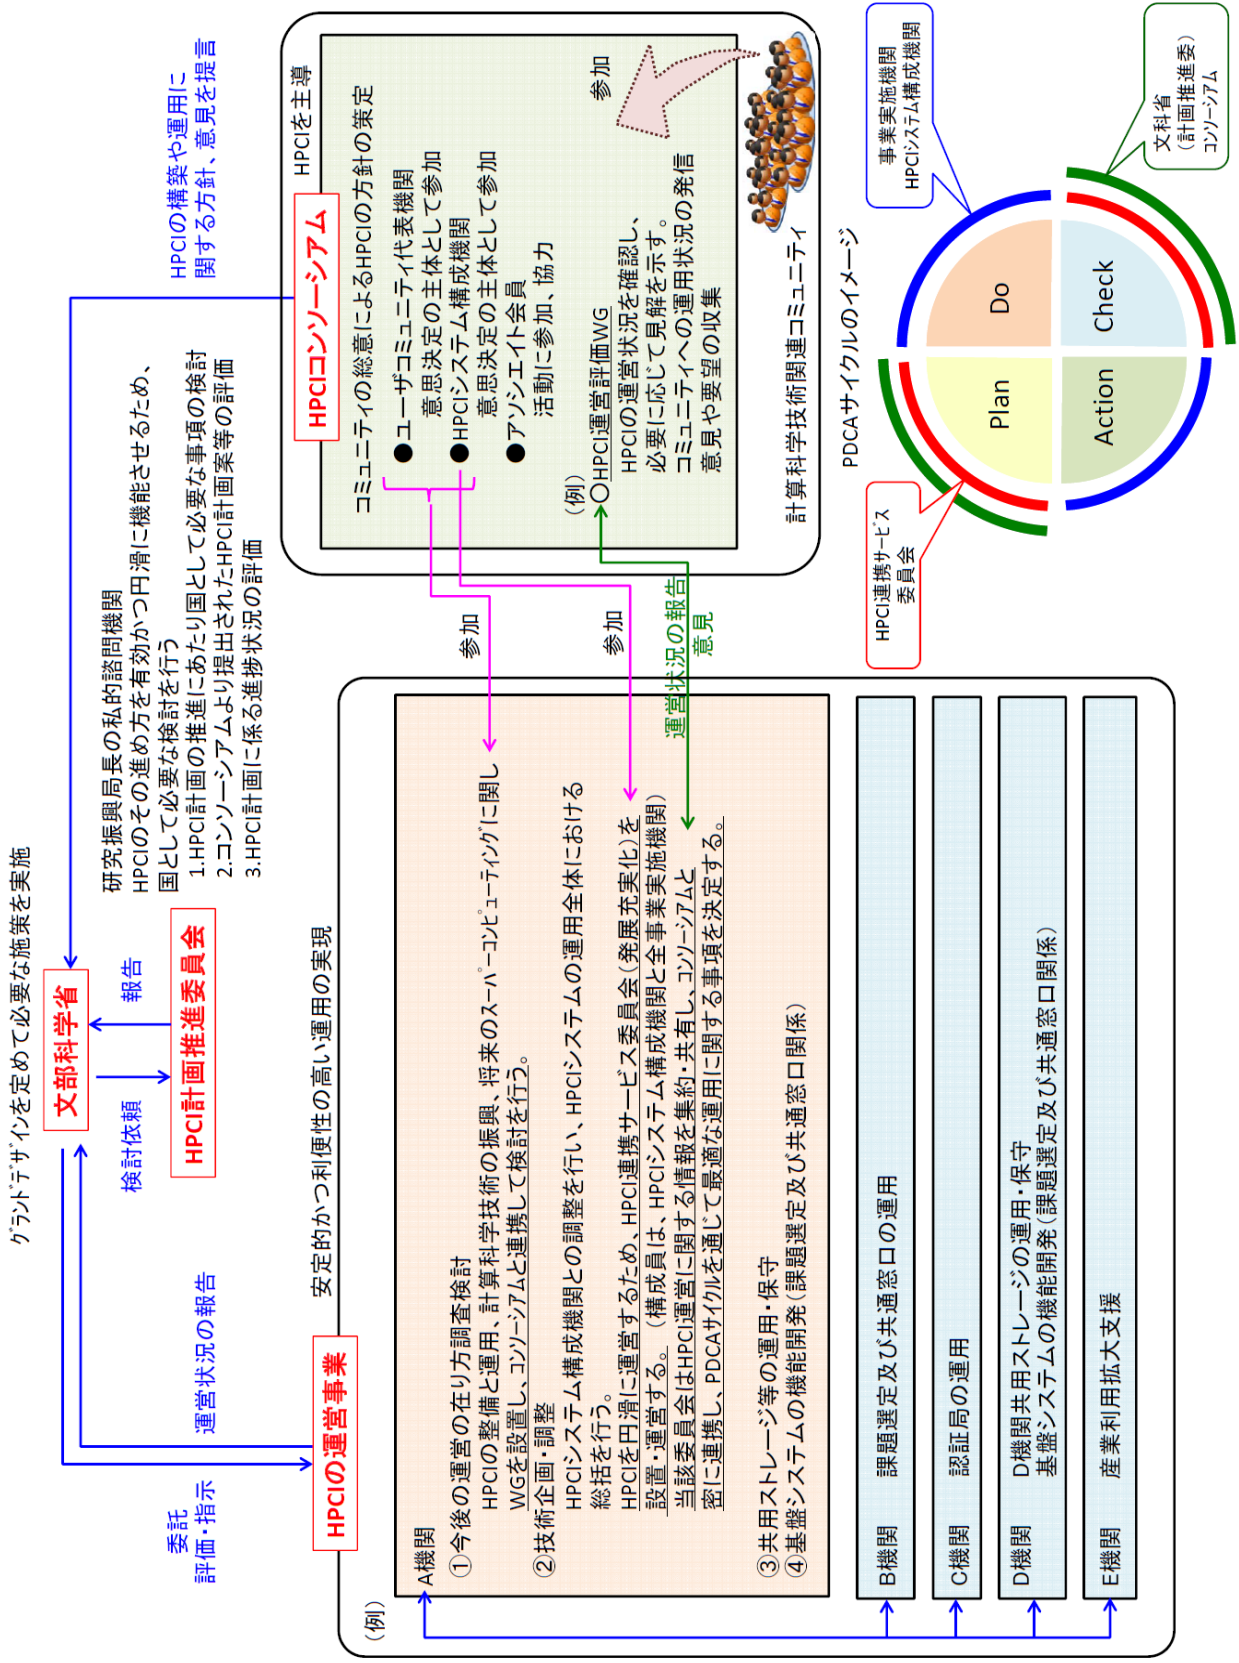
グランドデザインを定めて必要な施策を実施

文部科学省

検討依頼

報告

HPCI計画推進委員会

研究振興局長の私的諮問機関
HPCIのその進め方を有効かつ円滑に機能させるため、国として必要な検討を行う
1.HPCI計画の推進にあたり国として必要な事項の検討
2.コンソーシアムより提出されたHPCI計画案等の評価
3.HPCI計画に係る進捗状況の評価

HPCIの構築や運用に関する方針、意見を提言

HPCIコンソーシアム

HPCIを主導

コミュニティの総意によるHPCIの方針の策定
●ユーザコミュニティ代表機関
意思決定の主体として参加
●HPCIシステム構成機関
意思決定の主体として参加
●アソシエイト会員
活動に参加、協力

（例）
○HPCI運営評価WG
HPCIの運営状況を確認し、必要に応じて見解を示す。
コミュニティへの運用状況の発信
意見や要望の収集

参加

計算科学技術関連コミュニティ

委託
評価・指示

運営状況の報告

HPCIの運営事業

安定的かつ利便性の高い運用の実現

参加

参加

運営状況の報告
意見

（例）
A機関
①今後の運営の在り方調査検討
HPCIの整備と運用、計算科学技術の振興、将来のスーパーコンピューティングに関しWGを設置し、コンソーシアムと連携して検討を行う。
②技術企画・調整
HPCIシステム構成機関との調整を行い、HPCIシステムの運用全体における総括を行う。
HPCIを円滑に運営するため、HPCI連携サービス委員会（発展充実化）を設置・運営する。（構成員は、HPCIシステム構成機関と全事業実施機関）
当該委員会はHPCI運営に関する情報を集約・共有し、コンソーシアムと密に連携し、PDCAサイクルを通じて最適な運用に関する事項を決定する。
③共用ストレージ等の運用・保守
④基盤システムの機能開発（課題選定及び共通窓口関係）

B機関　課題選定及び共通窓口の運用

C機関　認証局の運用

D機関　D機関共用ストレージの運用・保守
基盤システムの機能開発（課題選定及び共通窓口関係）

E機関　産業利用拡大支援

PDCAサイクルのイメージ

Do

Check

Plan

Action

事業実施機関
HPCIシステム構成機関

文科省
（計画推進委）
コンソーシアム

HPCI連携サービス委員会